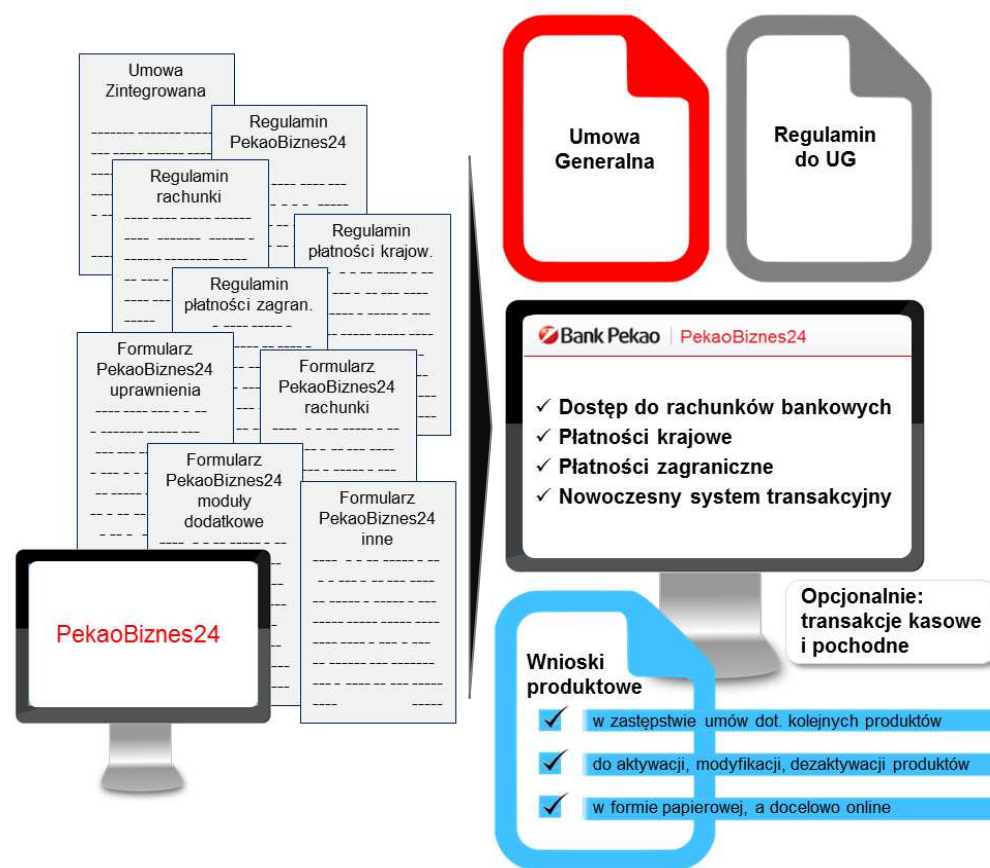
Umowa Zintegrowana

Regulamin PekaoBiznes24

Regulamin rachunki

Regulamin płatności krajow.

Regulamin płatności zagran.

Formularz PekaoBiznes24 uprawnienia

Formularz PekaoBiznes24 rachunki

Formularz PekaoBiznes24 moduły dodatkowe

Formularz PekaoBiznes24 inne

PekaoBiznes24

Umowa Generalna

Regulamin do UG

Bank Pekao | PekaoBiznes24

✓ Dostęp do rachunków bankowych
✓ Płatności krajowe
✓ Płatności zagraniczne
✓ Nowoczesny system transakcyjny

Opcjonalnie: transakcje kasowe i pochodne

Wnioski produktowe

✓ w zastępstwie umów dot. kolejnych produktów

✓ do aktywacji, modyfikacji, dezaktywacji produktów

✓ w formie papierowej, a docelowo online